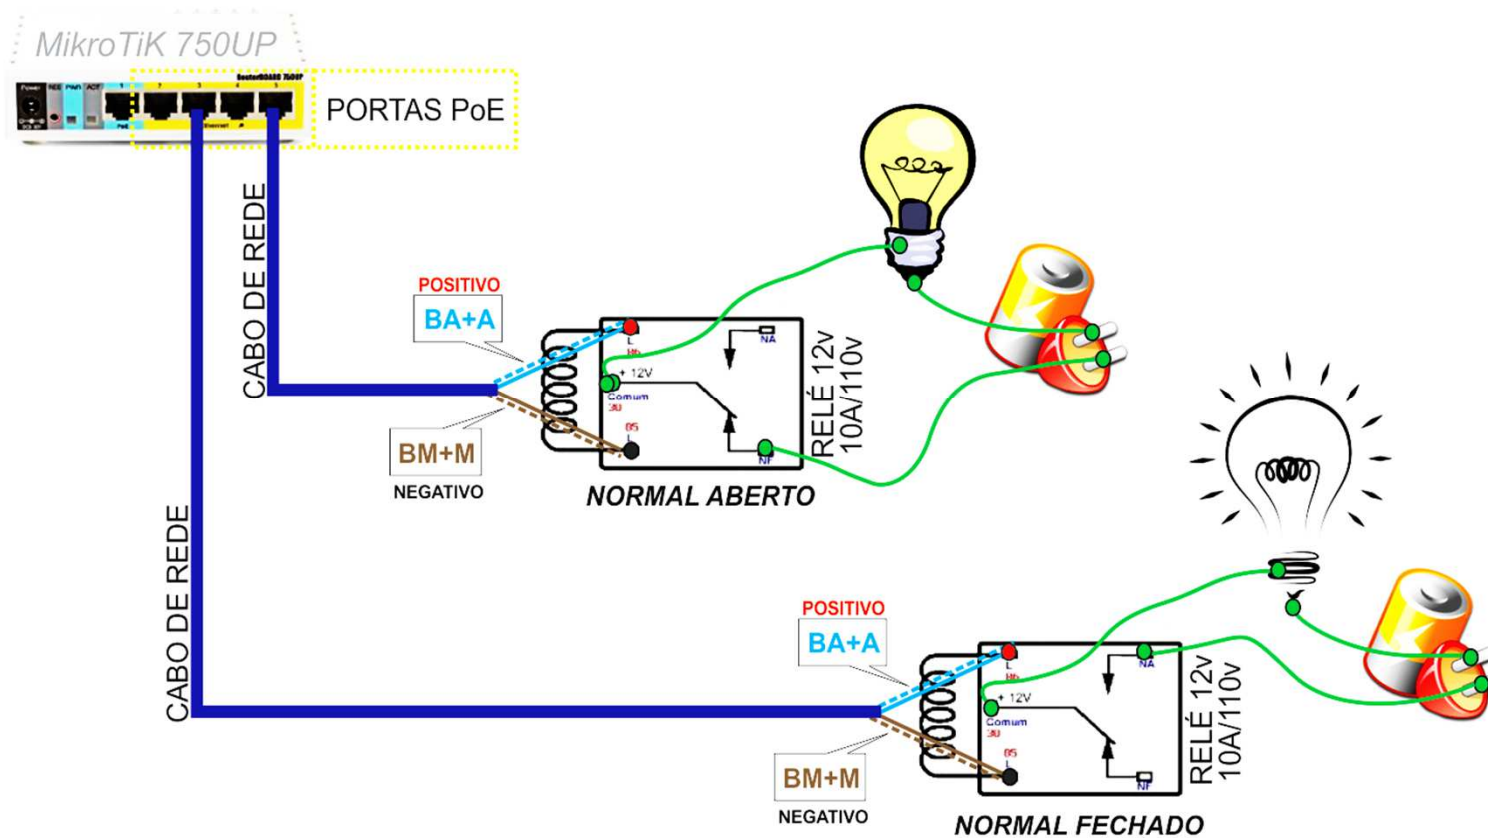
MikroTiK 750UP

PORTAS PoE

CABO DE REDE

POSITIVO
BA+A

BM+M
NEGATIVO

+ 12V
Comum
NA
NF
86
30
85

RELÉ 12v
10A/110v

NORMAL ABERTO

CABO DE REDE

POSITIVO
BA+A

BM+M
NEGATIVO

+ 12V
Comum
NA
NF
86
30
85

RELÉ 12v
10A/110v

NORMAL FECHADO